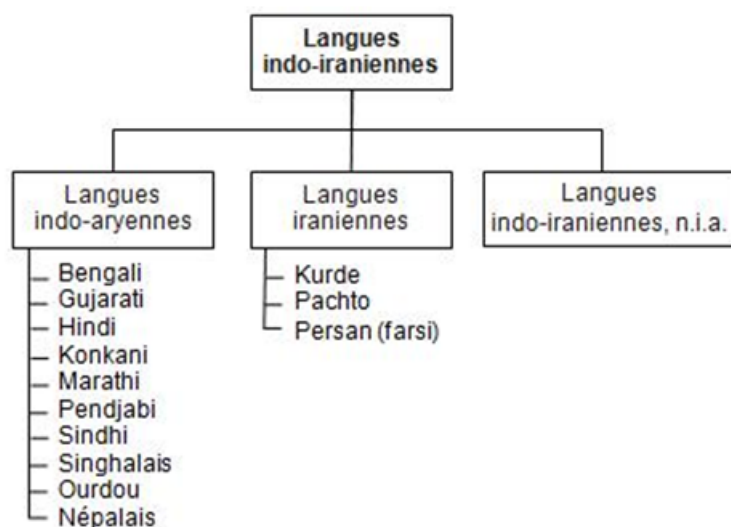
Langues indo-iraniennes

Langues indo-aryennes

Bengali
Gujarati
Hindi
Konkani
Marathi
Pendjabi
Sindhi
Singhalais
Ourdou
Népalais

Langues iraniennes

Kurde
Pachto
Persan (farsi)

Langues indo-iraniennes, n.i.a.